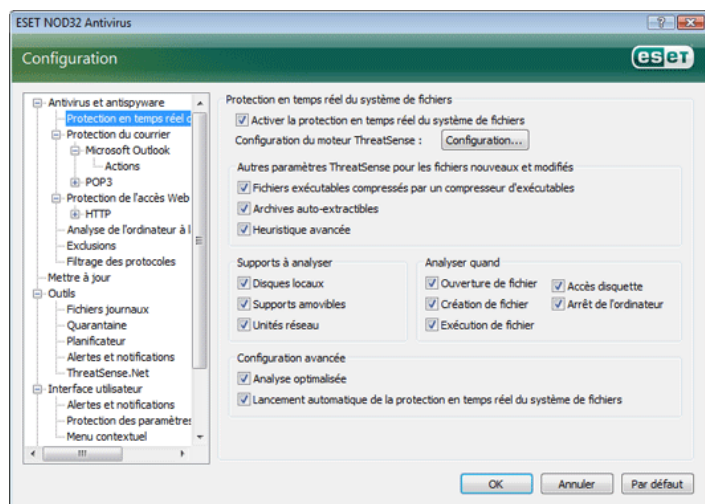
ESET NOD32 Antivirus

Configuration

eset

Antivirus et antispyware
Protection en temps réel d
Protection du courrier
Microsoft Outlook
Actions
POP3
Protection de l'accès Web
HTTP
Analyse de l'ordinateur à l
Exclusions
Filtrage des protocoles
Mettre à jour
Outils
Fichiers journaux
Quarantaine
Planificateur
Alertes et notifications
ThreatSense.Net
Interface utilisateur
Alertes et notifications
Protection des paramètres
Menu contextuel

Protection en temps réel du système de fichiers
Activer la protection en temps réel du système de fichiers
Configuration du moteur ThreatSense : Configuration...

Autres paramètres ThreatSense pour les fichiers nouveaux et modifiés
Fichiers exécutables compressés par un compresseur d'exécutables
Archives auto-extractibles
Heuristique avancée

Supports à analyser
Disques locaux
Supports amovibles
Unités réseau

Analyser quand
Ouverture de fichier
Création de fichier
Exécution de fichier
Accès disquette
Arrêt de l'ordinateur

Configuration avancée
Analyse optimalisée
Lancement automatique de la protection en temps réel du système de fichiers

OK Annuler Par défaut